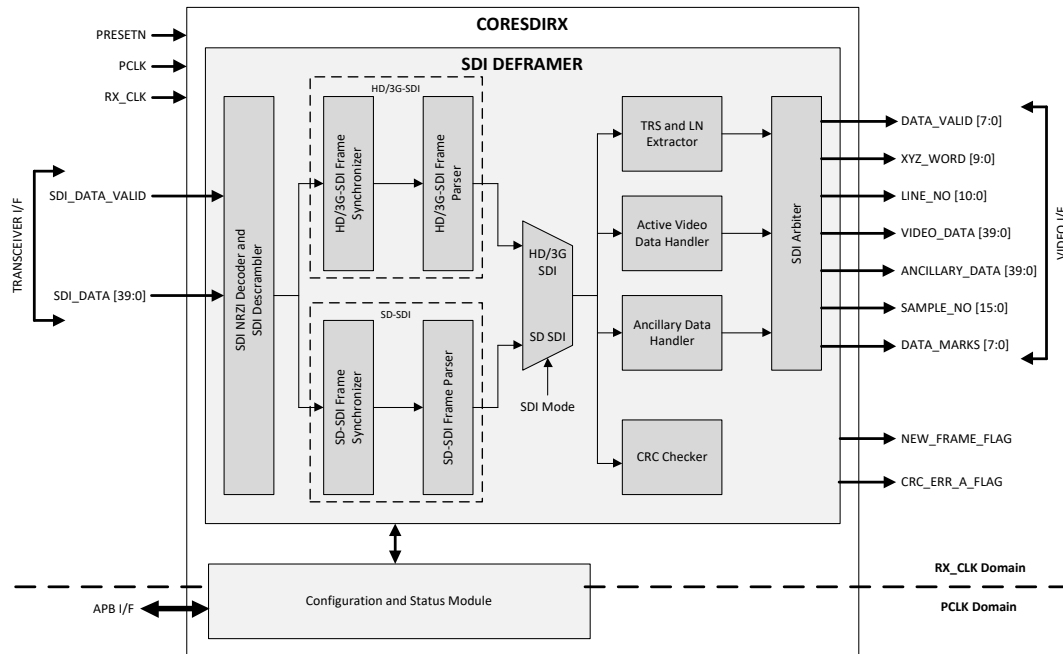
CORESDIRX

PRESETN
PCLK
RX_CLK

SDI DEFRAMER

TRANSCEIVER I/F
SDI_DATA_VALID
SDI_DATA [39:0]

SDI NRZI Decoder and SDI Descrambler

HD/3G-SDI
HD/3G-SDI Frame Synchronizer
HD/3G-SDI Frame Parser

SD-SDI
SD-SDI Frame Synchronizer
SD-SDI Frame Parser

HD/3G SDI
SD SDI
SDI Mode

TRS and LN Extractor
Active Video Data Handler
Ancillary Data Handler
CRC Checker

SDI Arbiter

DATA_VALID [7:0]
XYZ_WORD [9:0]
LINE_NO [10:0]
VIDEO_DATA [39:0]
ANCILLARY_DATA [39:0]
SAMPLE_NO [15:0]
DATA_MARKS [7:0]
VIDEO I/F

NEW_FRAME_FLAG
CRC_ERR_A_FLAG

RX_CLK Domain
APB I/F
Configuration and Status Module
PCLK Domain